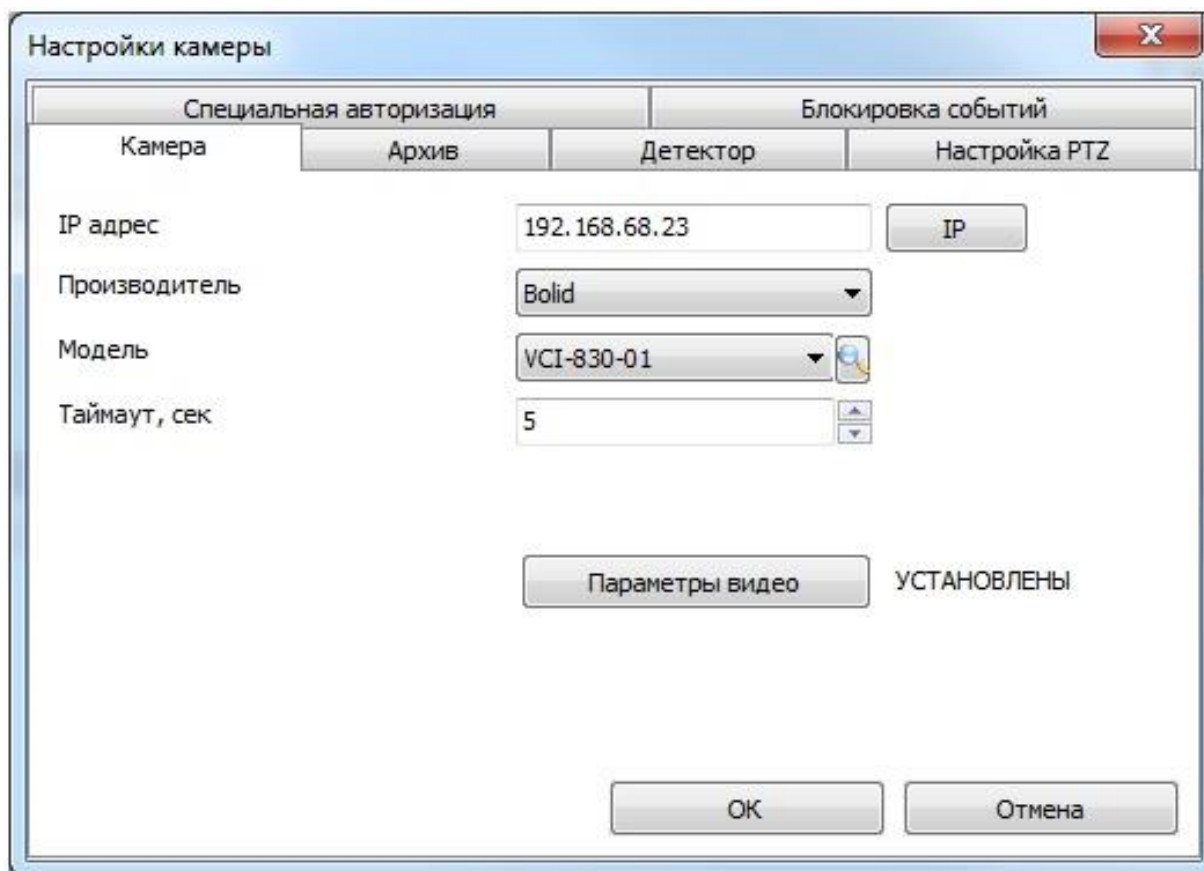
Настройки камеры

Специальная авторизация
Блокировка событий
Камера
Архив
Детектор
Настройка PTZ

IP адрес
192.168.68.23
IP

Производитель
Bolid

Модель
VCI-830-01

Таймаут, сек
5

Параметры видео
УСТАНОВЛЕНЫ

OK
Отмена